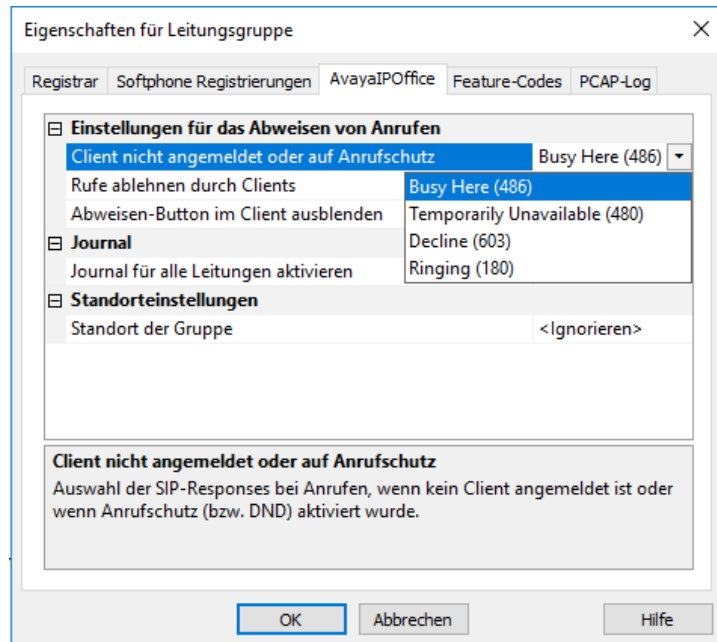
Eigenschaften für Leitungsgruppe

×

Registrar | Softphone Registrierungen | AvayaIPOffice | Feature-Codes | PCAP-Log

⊟ Einstellungen für das Abweisen von Anrufen

Client nicht angemeldet oder auf Anrufschutz | Busy Here (486)

Rufe ablehnen durch Clients

Abweisen-Button im Client ausblenden

Busy Here (486)
Temporarily Unavailable (480)
Decline (603)
Ringing (180)

⊟ Journal

Journal für alle Leitungen aktivieren

⊟ Standorteinstellungen

Standort der Gruppe | <Ignorieren>

Client nicht angemeldet oder auf Anrufschutz

Auswahl der SIP-Responses bei Anrufen, wenn kein Client angemeldet ist oder wenn Anrufschutz (bzw. DND) aktiviert wurde.

OK | Abbrechen | Hilfe